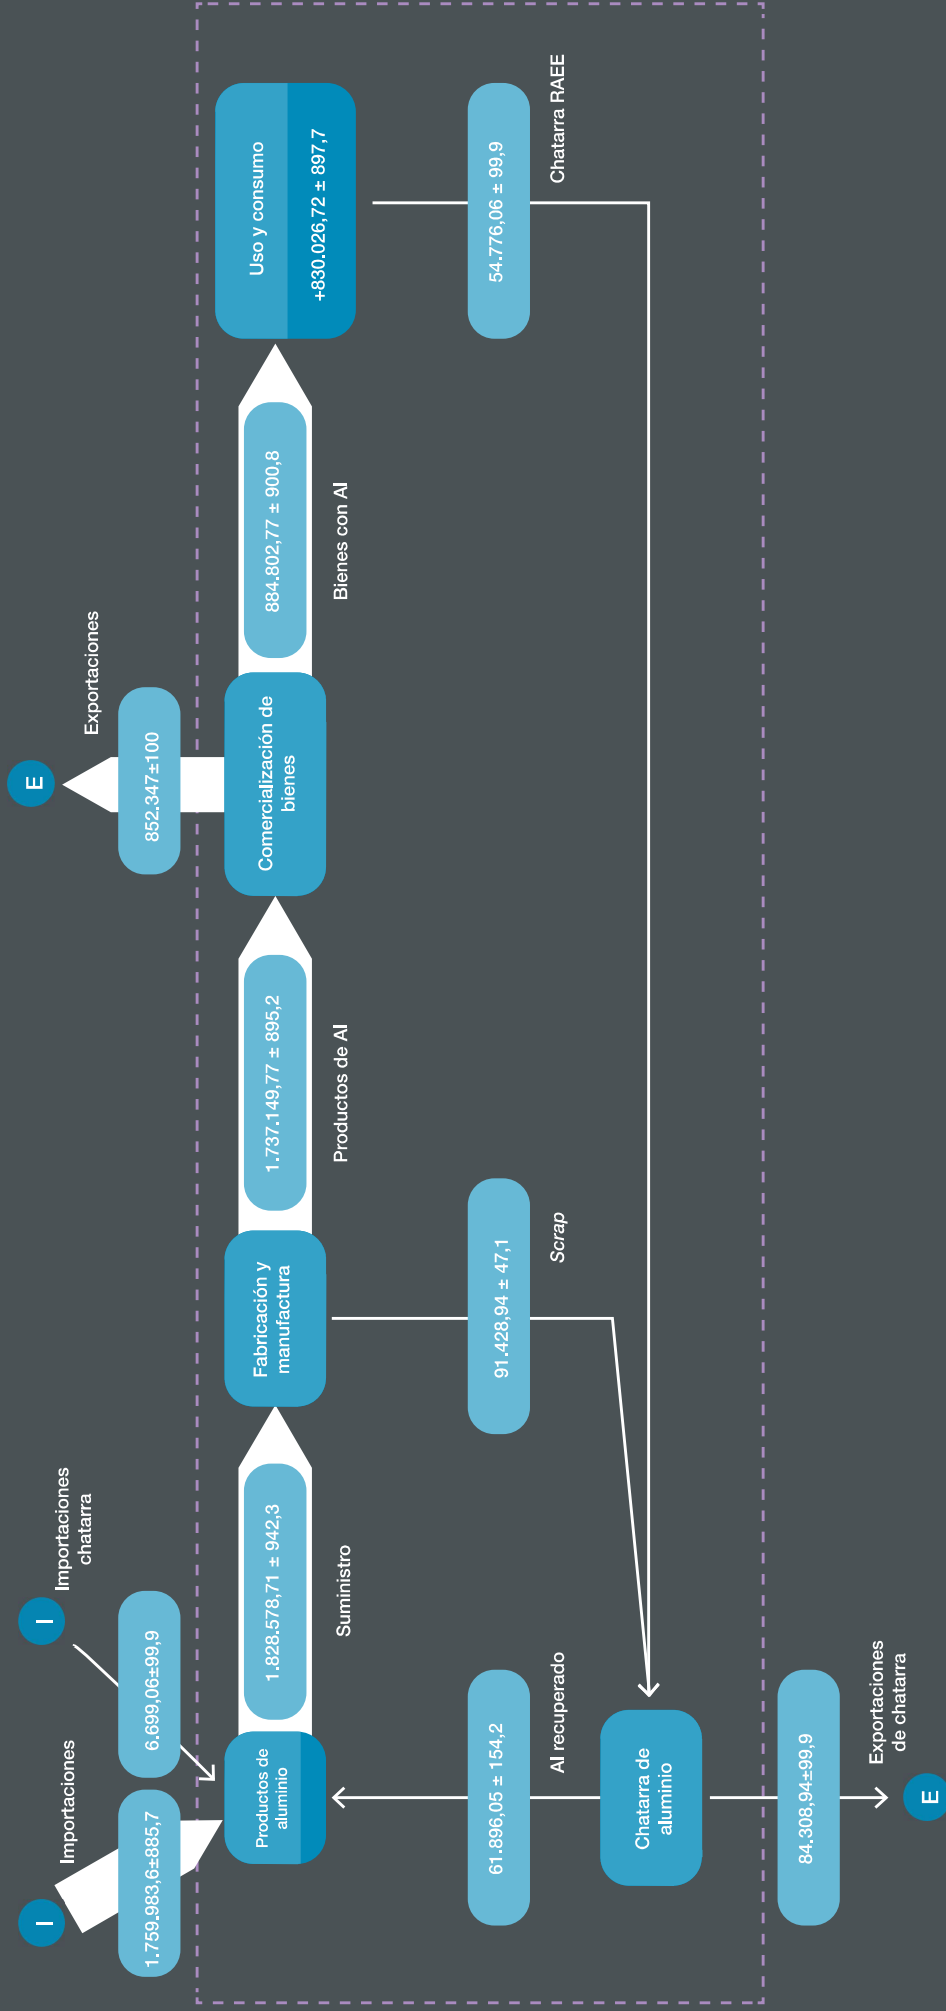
Importaciones

I

1.759.983,6±885,7

Importaciones chatarra

I

6.699,06±99,9

Productos de aluminio

1.828.578,71 ± 942,3

Suministro

Fabricación y manufactura

1.737.149,77 ± 895,2

Productos de Al

Comercialización de bienes

852.347±100

Exportaciones

E

884.802,77 ± 900,8

Bienes con Al

Uso y consumo

+830.026,72 ± 897,7

54.776,06 ± 99,9

Chatarra RAEE

91.428,94 ± 47,1

Scrap

61.896,05 ± 154,2

Al recuperado

Chatarra de aluminio

84.308,94±99,9

Exportaciones de chatarra

E